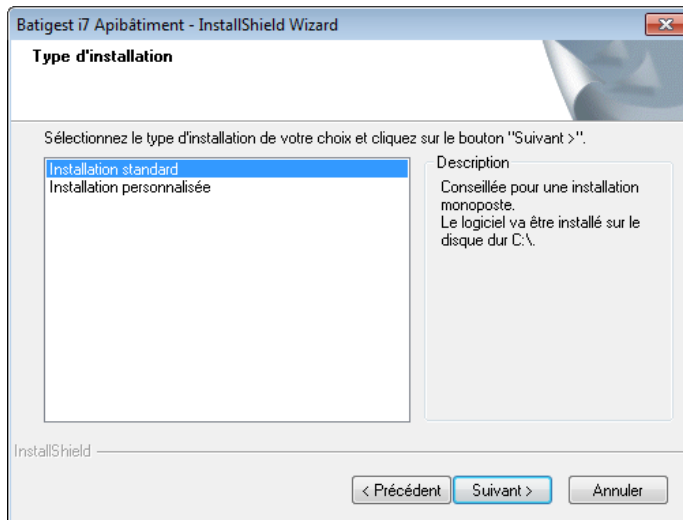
Batigest i7 Apibâtiment - InstallShield Wizard

Type d'installation

Sélectionnez le type d'installation de votre choix et cliquez sur le bouton "Suivant >".

Installation standard
Installation personnalisée

Description

Conseillée pour une installation monoposte.
Le logiciel va être installé sur le disque dur C:\.

InstallShield

< Précédent
Suivant >
Annuler